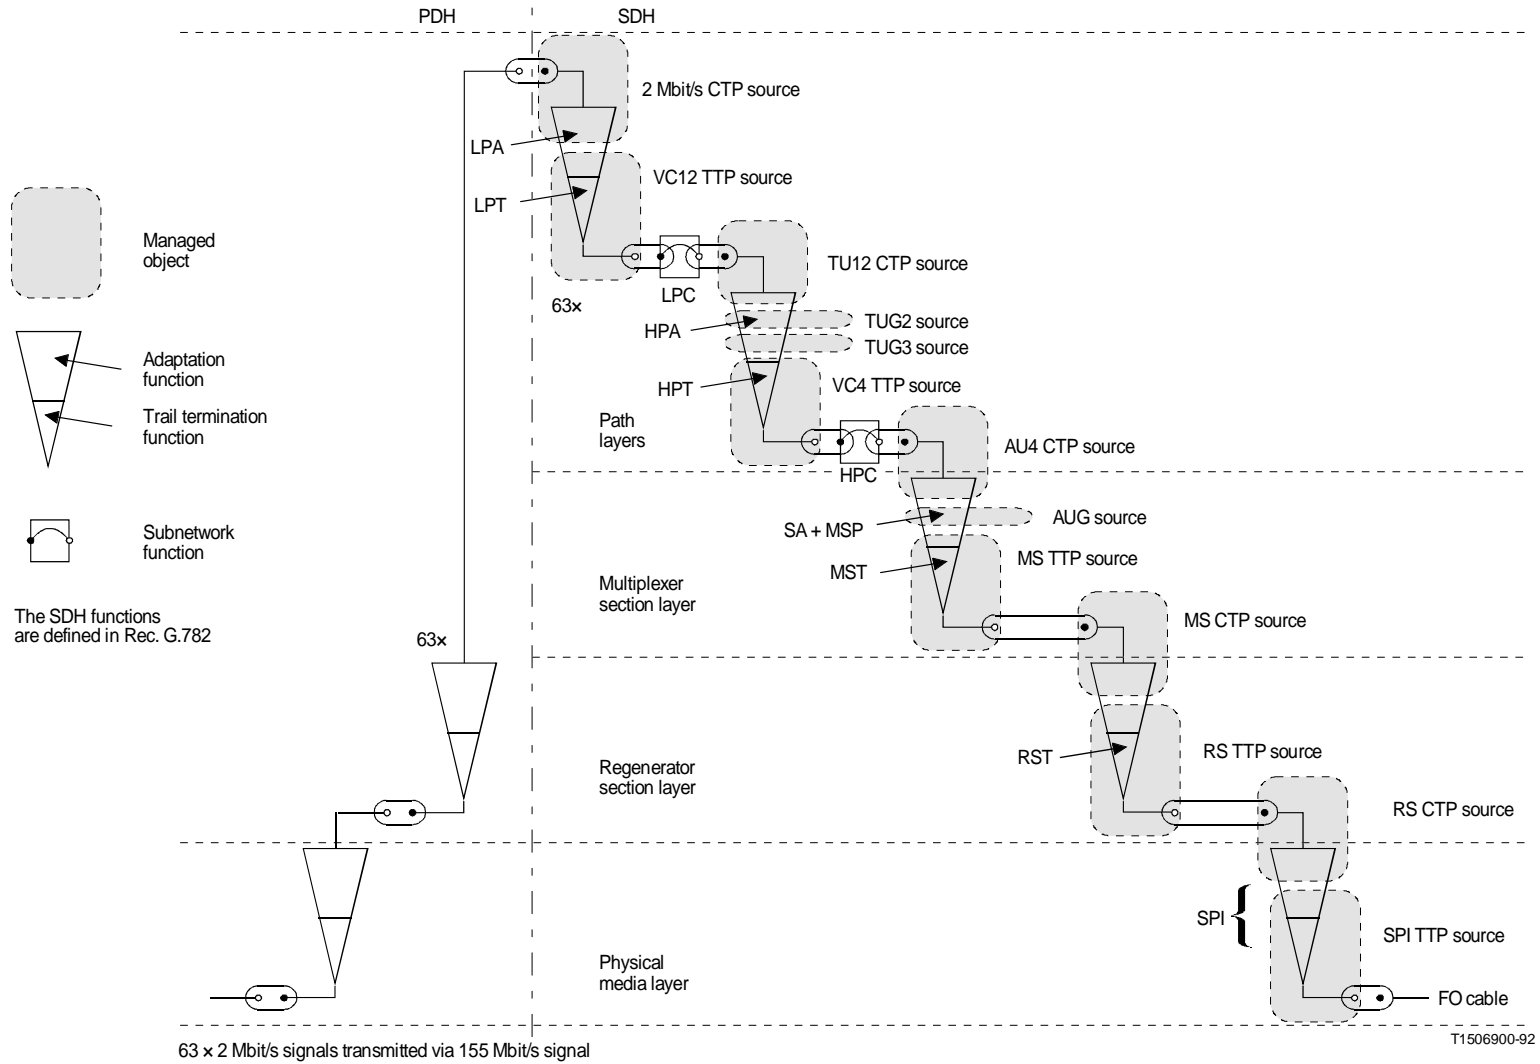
PDH
SDH

2 Mbit/s CTP source
LPA
VC12 TTP source
LPT
Managed object
TU12 CTP source
LPC
63×
HPA
TUG2 source
TUG3 source
Adaptation function
HPT
VC4 TTP source
Trail termination function
Path layers
AU4 CTP source
HPC
SA + MSP
AUG source
Subnetwork function
MS TTP source
MST
Multiplexer section layer
The SDH functions are defined in Rec. G.782
63×
MS CTP source
RST
RS TTP source
Regenerator section layer
RS CTP source
SPI
SPI TTP source
Physical media layer
FO cable
T1506900-92
63 × 2 Mbit/s signals transmitted via 155 Mbit/s signal